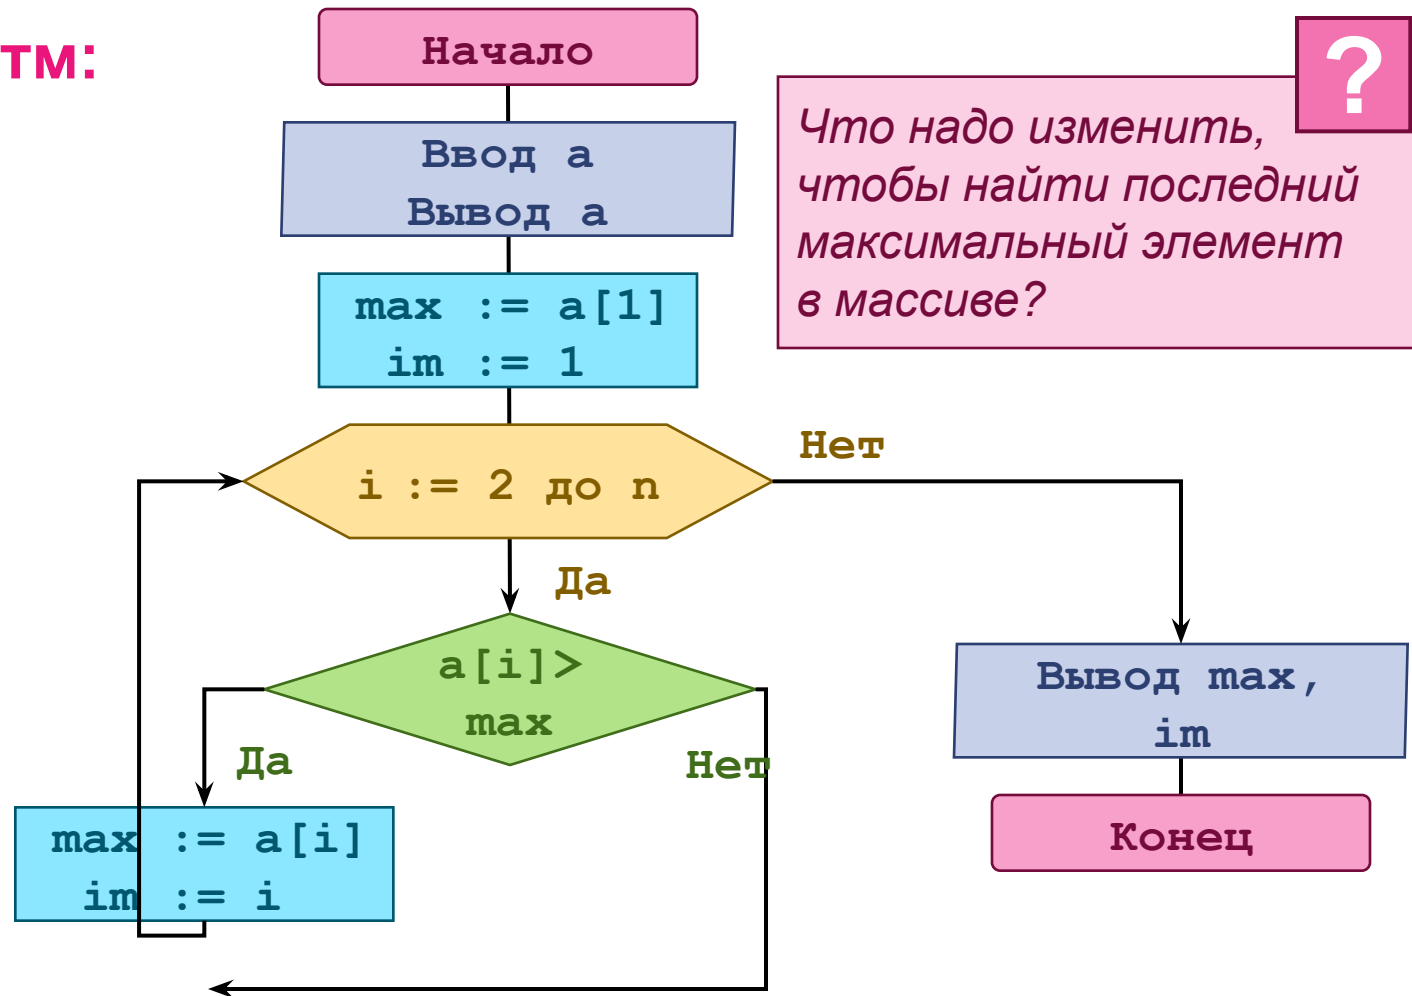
тм:

Начало

Ввод a
Вывод a

max := a[1]
im := 1

i := 2 до n

Нет

Да

a[i]> max

Да

Нет

max := a[i]
im := i

Вывод max, im

Конец

?

Что надо изменить, чтобы найти последний максимальный элемент в массиве?